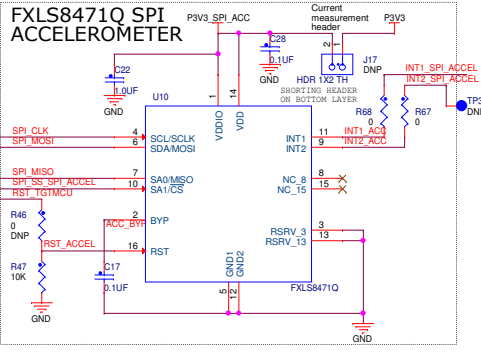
FXLS8471Q SPI ACCELEROMETER

P3V3_SPI_ACC

Current measurement header

P3V3

C28

0.1UF

GND

C22

1.0UF

GND

J17

DNP

HDR 1X2 TH

SHORTING HEADER ON BOTTOM LAYER

INT1_SPI_ACCEL

INT2_SPI_ACCEL

TP3

DNP

U10

1

14

VDDIO

VDD

R68

0

R67

0

SPI_CLK

SPI_MOSI

4

6

SCL/SCLK

SDA/MOSI

INT1

INT2

11

9

INT1_ACC

INT2_ACC

SPI_MISO

SPI_SS_SPI_ACCEL

RST_GTMCU

7

10

SA0/MISO

SA1/CS

NC_8

NC_15

8

15

R46

0

DNP

2

ACC_BYP

BYP

RSRV_3

RSRV_13

3

13

RST_ACCEL

16

RST

R47

10K

C17

0.1UF

GND1

GND2

FXLS8471Q

GND

5

12

GND